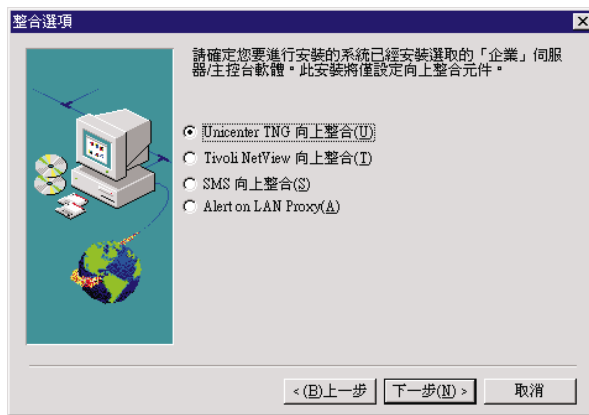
整合選項

請確定您要進行安裝的系統已經安裝選取的「企業」伺服器/主控台軟體。此安裝將僅設定向上整合元件。

Unicenter TNG 向上整合(U)
Tivoli NetView 向上整合(T)
SMS 向上整合(S)
Alert on LAN Proxy(A)

< (B)上一步
下一步(N) >
取消